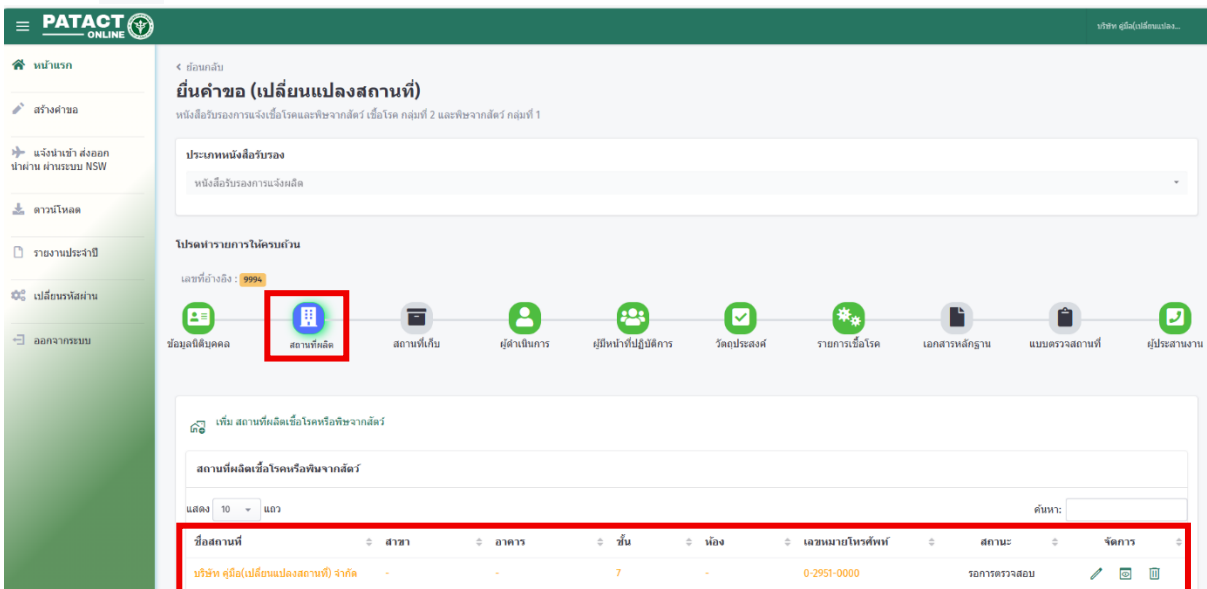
PATACT ONLINE

บริษัท คู่มือ(เปลี่ยนแปลง...

หน้าแรก
สร้างคำขอ
แจ้งนำเข้า ส่งออก นำผ่าน ผ่านระบบ NSW
ดาวน์โหลด
รายงานประจำปี
เปลี่ยนรหัสผ่าน
ออกจากระบบ

< ย้อนกลับ

ยื่นคำขอ (เปลี่ยนแปลงสถานที่)

หนังสือรับรองการแจ้งเชื้อโรคและพิษจากสัตว์ เชื้อโรค กลุ่มที่ 2 และพิษจากสัตว์ กลุ่มที่ 1

ประเภทหนังสือรับรอง

หนังสือรับรองการแจ้งผลิต

โปรดทำรายการให้ครบถ้วน

เลขที่อ้างอิง : 9994

ข้อมูลนิติบุคคล | สถานที่ผลิต | สถานที่เก็บ | ผู้ดำเนินการ | ผู้มีหน้าที่ปฏิบัติการ | วัตถุประสงค์ | รายการเชื้อโรค | เอกสารหลักฐาน | แบบตรวจสถานที่ | ผู้ประสานงาน

เพิ่ม สถานที่ผลิตเชื้อโรคหรือพิษจากสัตว์

สถานที่ผลิตเชื้อโรคหรือพิษจากสัตว์

แสดง 10 แถว

ค้นหา:

| ชื่อสถานที่ | สาขา | อาคาร | ชั้น | ห้อง | เลขหมายโทรศัพท์ | สถานะ | จัดการ |
|---|---|---|---|---|---|---|---|
| บริษัท คู่มือ(เปลี่ยนแปลงสถานที่) จำกัด | - | - | 7 | - | 0-2951-0000 | รอการตรวจสอบ | |